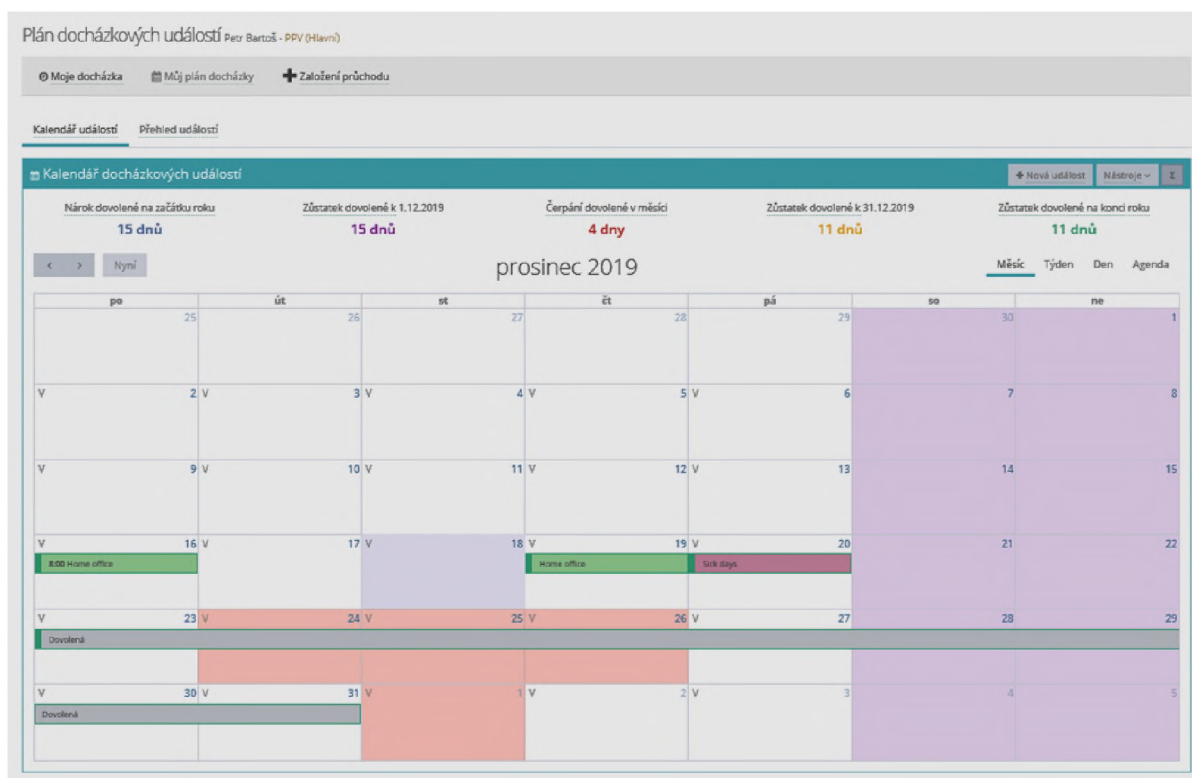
Plán docházkových událostí Petr Bartoš - PPV (Hlavní)

Moje docházka | Můj plán docházky | Založení průchodu

Kalendář událostí | Přehled událostí

Kalendář docházkových událostí

Nová událost | Nástroje | Σ

Nárok dovolené na začátku roku
15 dnů

Zůstatek dovolené k 1.12.2019
15 dnů

Čerpání dovolené v měsíci
4 dny

Zůstatek dovolené k 31.12.2019
11 dnů

Zůstatek dovolené na konci roku
11 dnů

< > Nyní

prosinec 2019

Měsíc | Týden | Den | Agenda

| po | út | st | čt | pá | so | ne |
|---|---|---|---|---|---|---|
| 25 | 26 | 27 | 28 | 29 | 30 | 1 |
| V 2 | V 3 | V 4 | V 5 | V 6 | 7 | 8 |
| V 9 | V 10 | V 11 | V 12 | V 13 | 14 | 15 |
| V 16 8:00 Home office | V 17 | V 18 | V 19 Home office | V 20 Sick days | 21 | 22 |
| V 23 Dovolená | V 24 | V 25 | V 26 | V 27 | 28 | 29 |
| V 30 Dovolená | V 31 | V 1 | V 2 | V 3 | 4 | 5 |